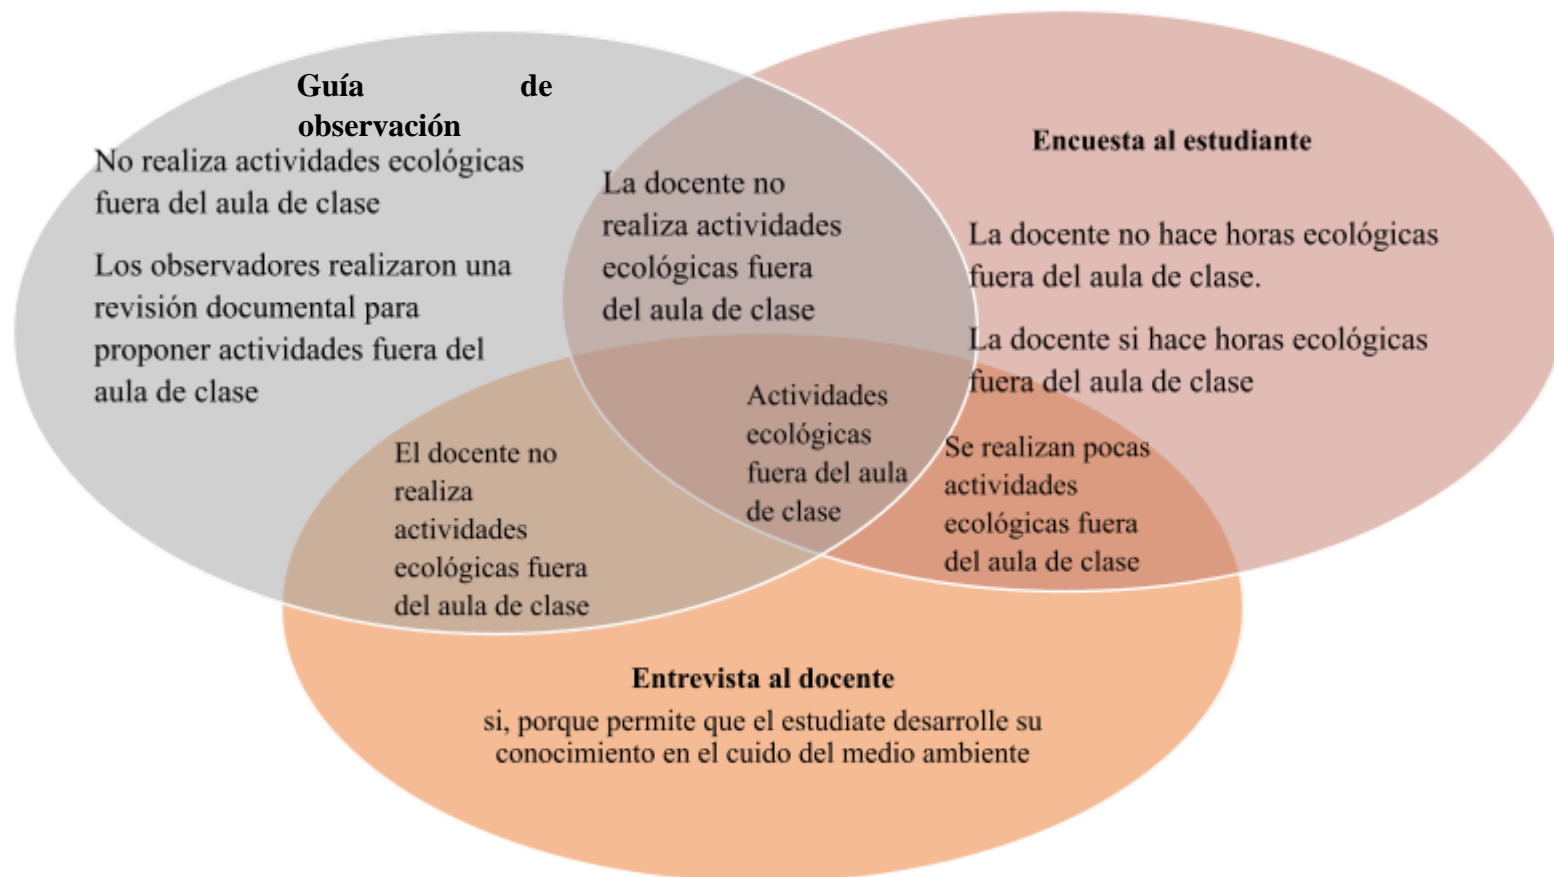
Guía de observación

No realiza actividades ecológicas fuera del aula de clase

Los observadores realizaron una revisión documental para proponer actividades fuera del aula de clase

La docente no realiza actividades ecológicas fuera del aula de clase

Encuesta al estudiante

La docente no hace horas ecológicas fuera del aula de clase.

La docente si hace horas ecológicas fuera del aula de clase

Actividades ecológicas fuera del aula de clase

El docente no realiza actividades ecológicas fuera del aula de clase

Se realizan pocas actividades ecológicas fuera del aula de clase

Entrevista al docente

si, porque permite que el estudiate desarrolle su conocimiento en el cuido del medio ambiente